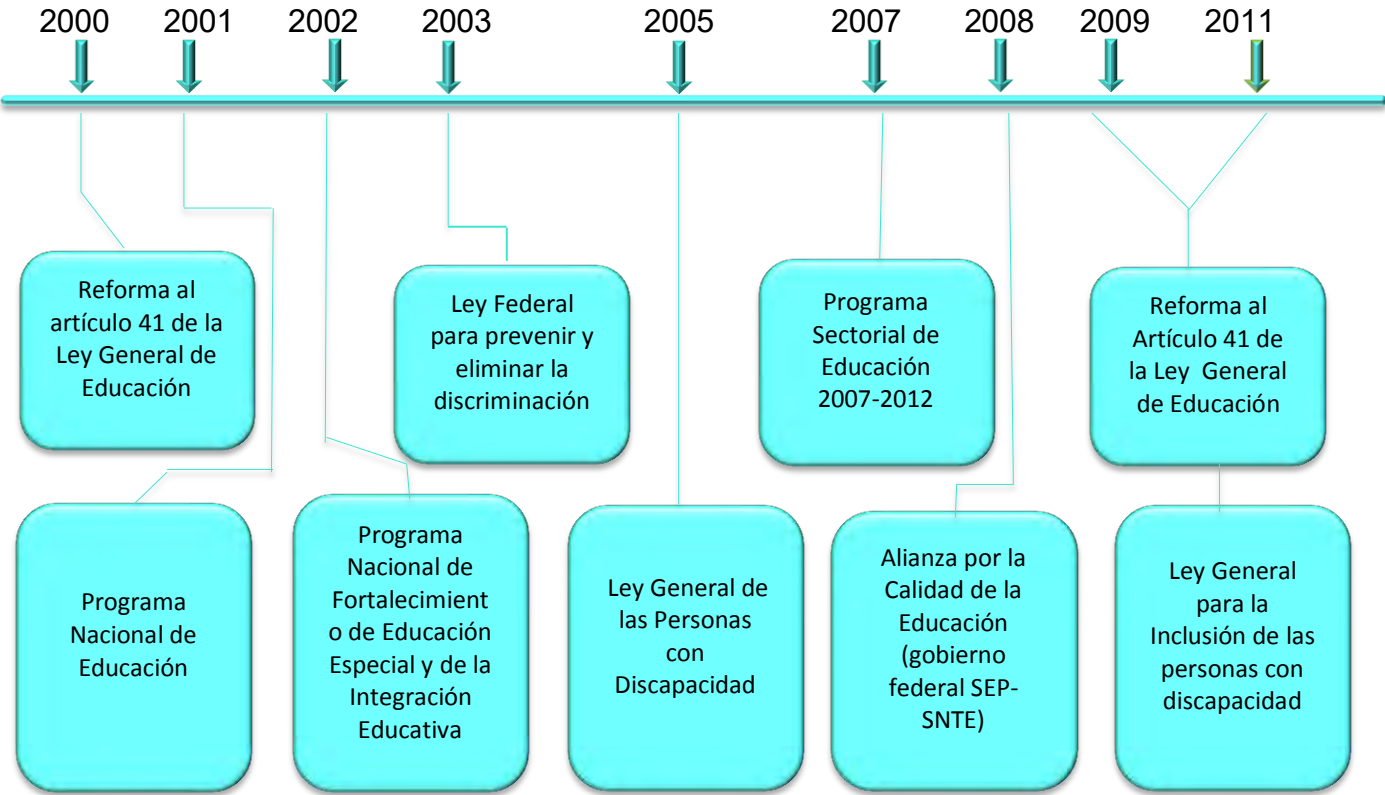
2000 2001 2002 2003 2005 2007 2008 2009 2011

Reforma al artículo 41 de la Ley General de Educación

Ley Federal para prevenir y eliminar la discriminación

Programa Sectorial de Educación 2007-2012

Reforma al Artículo 41 de la Ley General de Educación

Programa Nacional de Educación

Programa Nacional de Fortalecimient o de Educación Especial y de la Integración Educativa

Ley General de las Personas con Discapacidad

Alianza por la Calidad de la Educación (gobierno federal SEP-SNTE)

Ley General para la Inclusión de las personas con discapacidad